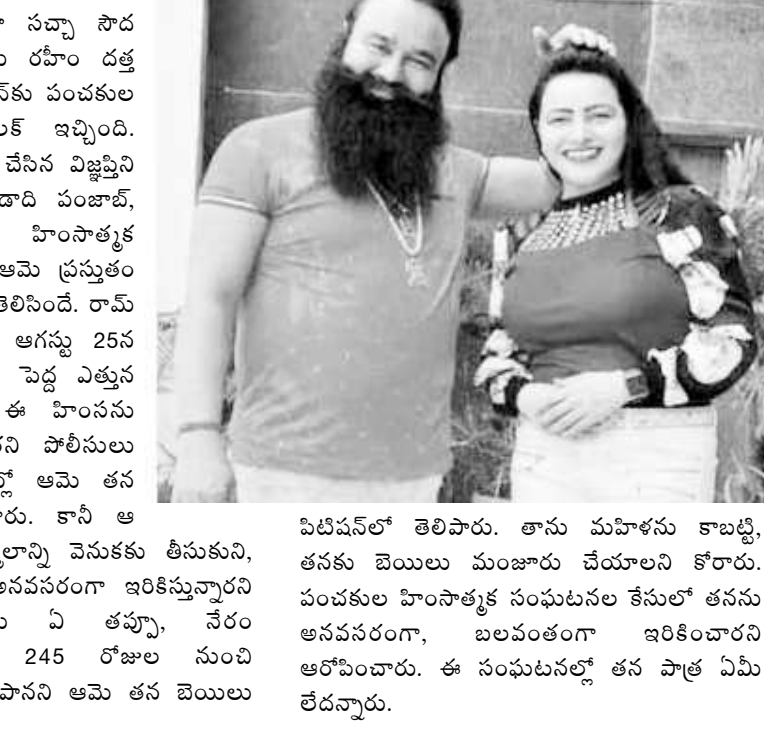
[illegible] సచ్చా సౌద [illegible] రహీం దత్త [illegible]కు పంచకుల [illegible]క్ ఇచ్చింది. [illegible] చేసిన విజ్ఞప్తిని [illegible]డాది పంజాబ్, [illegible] హింసాత్మక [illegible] ఆమె ప్రస్తుతం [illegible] తెలిసిందే. రామ్ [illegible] ఆగస్టు 25న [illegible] పెద్ద ఎత్తున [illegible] ఈ హింసను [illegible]ని పోలీసులు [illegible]ల్లో ఆమె తన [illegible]రు. కానీ ఆ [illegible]లాన్ని వెనుకకు తీసుకుని, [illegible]అనవసరంగా ఇరికిస్తున్నారని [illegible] ఏ తప్పు, నేరం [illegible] 245 రోజుల నుంచి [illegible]పానని ఆమె తన బెయిలు

పిటిషన్‌లో తెలిపారు. తాను మహిళను కాబట్టి, తనకు బెయిలు మంజూరు చేయాలని కోరారు. పంచకుల హింసాత్మక సంఘటనల కేసులో తనను అనవసరంగా, బలవంతంగా ఇరికించారని ఆరోపించారు. ఈ సంఘటనల్లో తన పాత్ర ఏమీ లేదన్నారు.